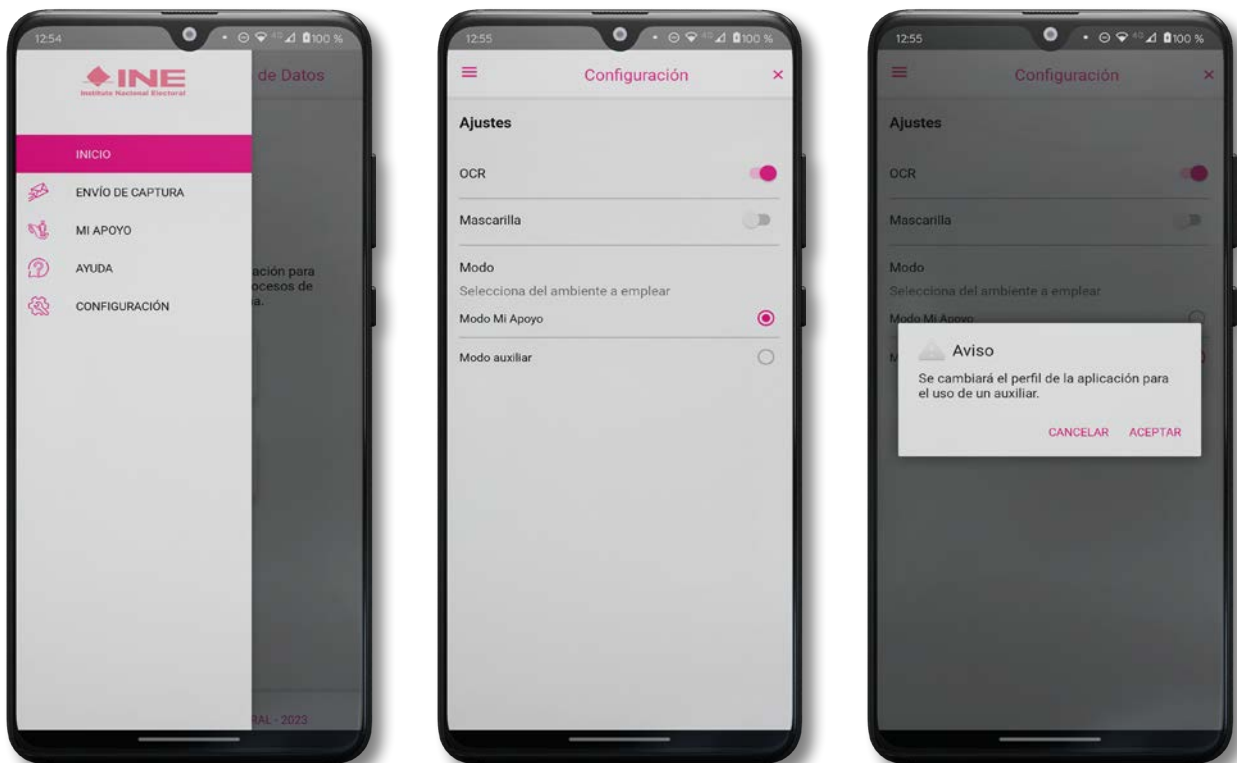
12:54

100 %

INE
Instituto Nacional Electoral

de Datos

INICIO

ENVÍO DE CAPTURA

MI APOYO

AYUDA

CONFIGURACIÓN

ación para
ocesos de
a.

RAL - 2023

12:55

100 %

Configuración

Ajustes

OCR

Mascarilla

Modo

Selecciona del ambiente a emplear

Modo Mi Apoyo

Modo auxiliar

12:55

100 %

Configuración

Ajustes

OCR

Mascarilla

Modo

Selecciona del ambiente a emplear

Modo Mi Apoyo

Aviso

Se cambiará el perfil de la aplicación para el uso de un auxiliar.

CANCELAR ACEPTAR